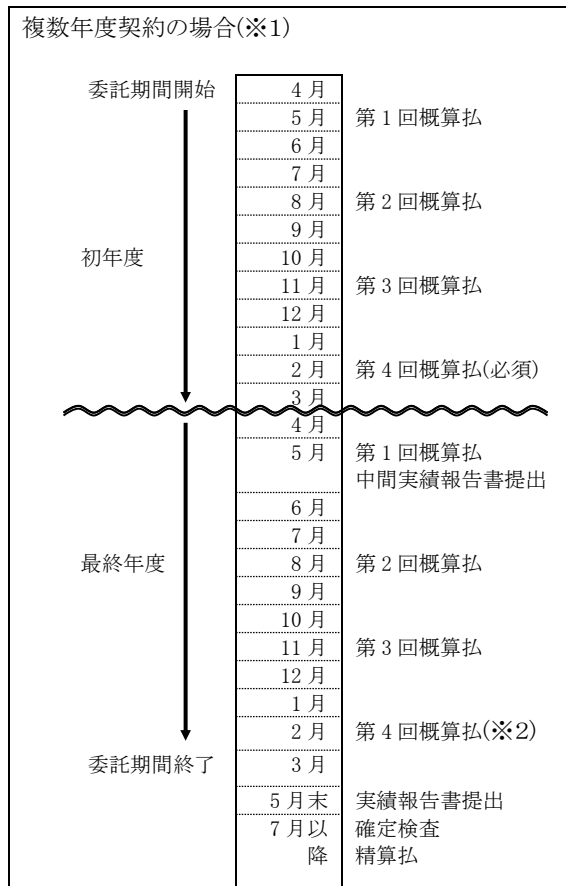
複数年度契約の場合(※1)

委託期間開始
4 月
5 月 第 1 回概算払
6 月
7 月
8 月 第 2 回概算払
9 月
初年度
10 月
11 月 第 3 回概算払
12 月
1 月
2 月 第 4 回概算払(必須)
3 月
4 月
5 月 第 1 回概算払
中間実績報告書提出
6 月
7 月
最終年度
8 月 第 2 回概算払
9 月
10 月
11 月 第 3 回概算払
12 月
1 月
2 月 第 4 回概算払(※2)
委託期間終了
3 月
5 月末 実績報告書提出
7 月以降 確定検査
精算払